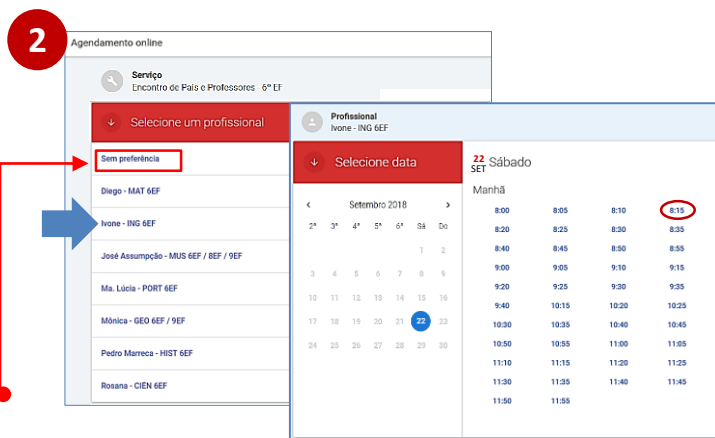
2

Agendamento online

Serviço
Encontro de Pais e Professores 6° EF

Selecione um profissional

Sem preferência
Diego - MAT 6EF
Ivone - ING 6EF
José Assumpção - MUS 6EF / 8EF / 9EF
Ma. Lúcia - PORT 6EF
Mônica - GEO 6EF / 9EF
Pedro Marreca - HIST 6EF
Rosana - CIEN 6EF

Profissional
Ivone - ING 6EF

Selecione data

Setembro 2018

| 2ª | 3ª | 4ª | 5ª | 6ª | Sá | Do |
|---|---|---|---|---|---|---|
| | | | | | 1 | 2 |
| 3 | 4 | 5 | 6 | 7 | 8 | 9 |
| 10 | 11 | 12 | 13 | 14 | 15 | 16 |
| 17 | 18 | 19 | 20 | 21 | 22 | 23 |
| 24 | 25 | 26 | 27 | 28 | 29 | 30 |

22 SET Sábado

Manhã

| | | | |
|---|---|---|---|
| 8:00 | 8:05 | 8:10 | 8:15 |
| 8:20 | 8:25 | 8:30 | 8:35 |
| 8:40 | 8:45 | 8:50 | 8:55 |
| 9:00 | 9:05 | 9:10 | 9:15 |
| 9:20 | 9:25 | 9:30 | 9:35 |
| 9:40 | 10:15 | 10:20 | 10:25 |
| 10:30 | 10:35 | 10:40 | 10:45 |
| 10:50 | 10:55 | 11:00 | 11:05 |
| 11:10 | 11:15 | 11:20 | 11:25 |
| 11:30 | 11:35 | 11:40 | 11:45 |
| 11:50 | 11:55 | | |